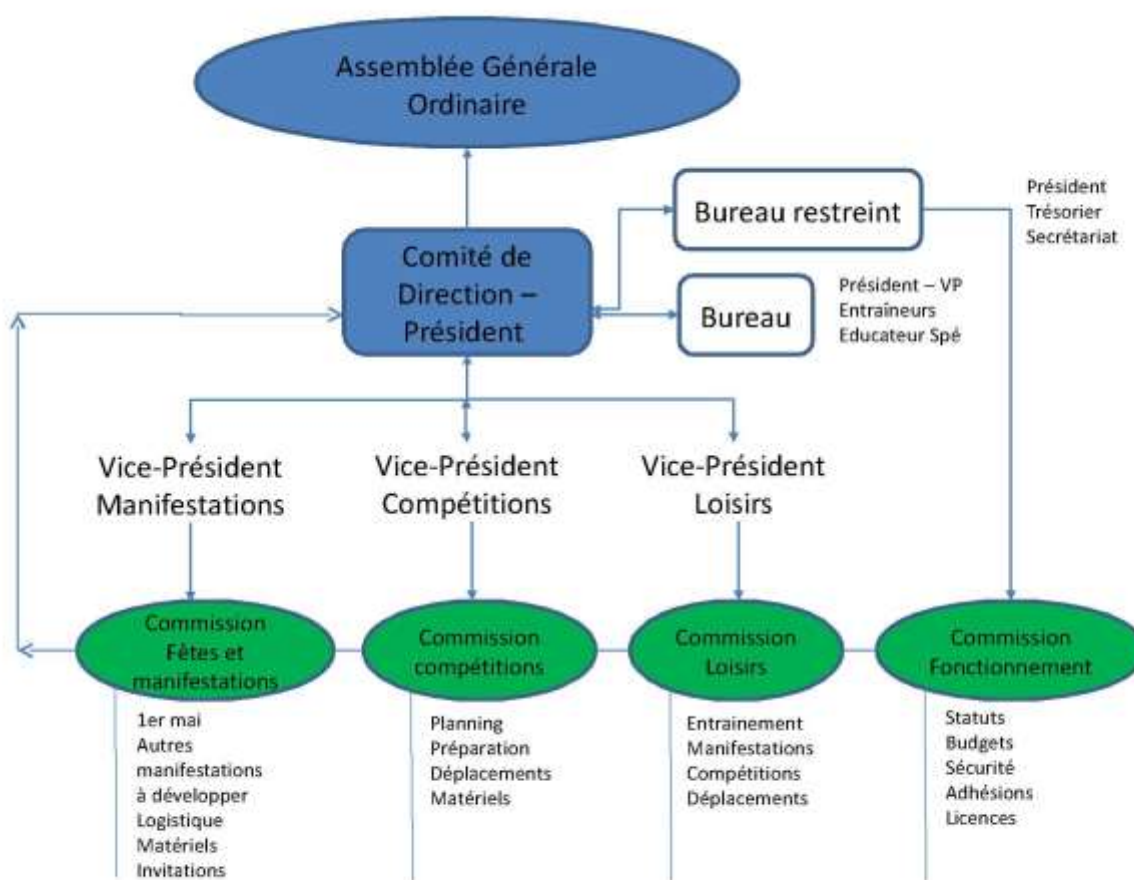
Assemblée Générale Ordinaire

Bureau restreint

Président
Trésorier
Secrétariat

Comité de Direction – Président

Bureau

Président – VP
Entraîneurs
Educateur Spé

Vice-Président Manifestations

Vice-Président Compétitions

Vice-Président Loisirs

Commission Fêtes et manifestations

Commission compétitions

Commission Loisirs

Commission Fonctionnement

1er mai
Autres manifestations à développer
Logistique
Matériels
Invitations

Planning
Préparation
Déplacements
Matériels

Entrainement
Manifestations
Compétitions
Déplacements

Statuts
Budgets
Sécurité
Adhésions
Licences